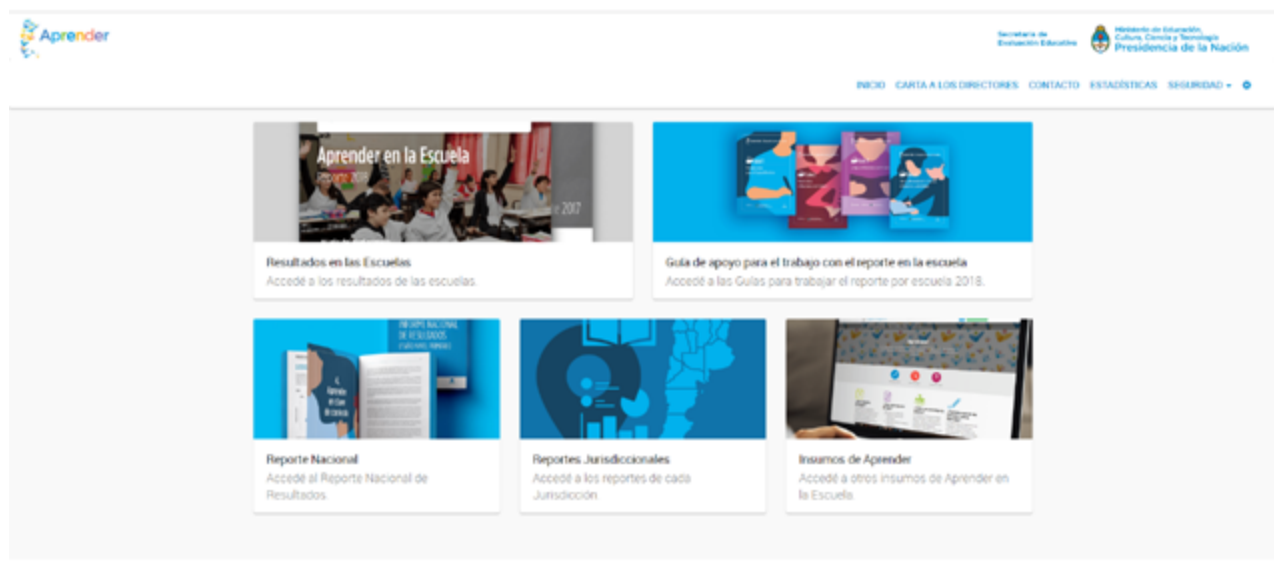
Aprender

Secretaría de Evaluación Educativa

Ministerio de Educación, Cultura, Ciencia y Tecnología
Presidencia de la Nación

INICIO CARTA A LOS DIRECTORES CONTACTO ESTADÍSTICAS SEGURIDAD ▾

Aprender en la Escuela
Reporte 2017
2017

Resultados en las Escuelas
Accedé a los resultados de las escuelas.

Guía de apoyo para el trabajo con el reporte en la escuela
Accedé a las Guías para trabajar el reporte por escuela 2018.

INFORME NACIONAL DE RESULTADOS

Reporte Nacional
Accedé al Reporte Nacional de Resultados.

Reportes Jurisdiccionales
Accedé a los reportes de cada Jurisdicción.

Insumos de Aprender
Accedé a otros insumos de Aprender en la Escuela.